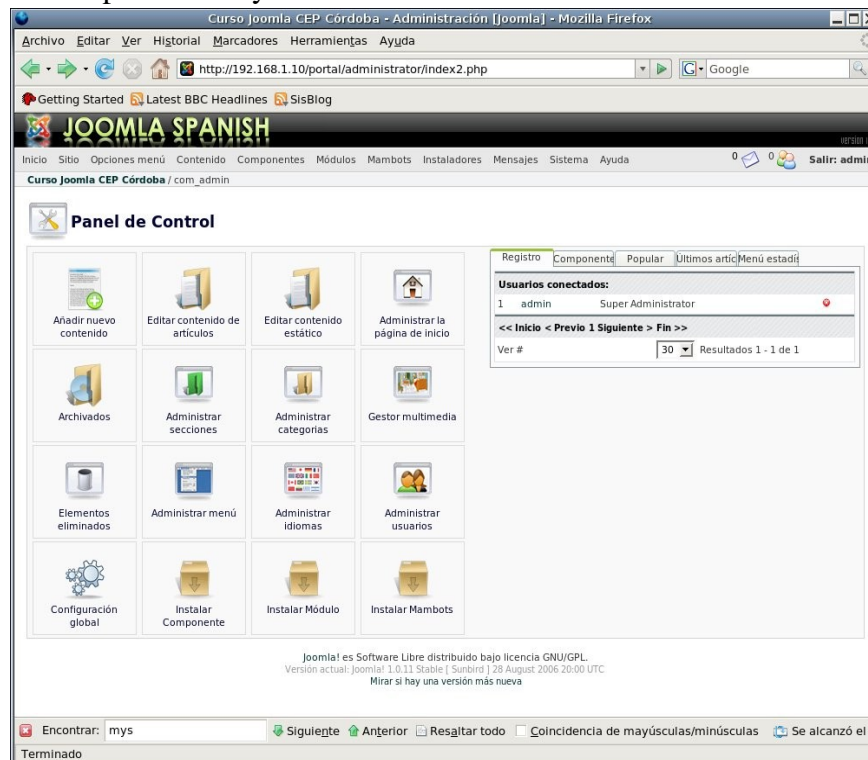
Curso Joomla CEP Córdoba - Administración [Joomla] - Mozilla Firefox

Archivo Editar Ver Historial Marcadores Herramientas Ayuda

http://192.168.1.10/portal/administrator/index2.php

Google

Getting Started Latest BBC Headlines SisBlog

JOOMLA SPANISH

Inicio Sitio Opciones menú Contenido Componentes Módulos Mambots Instaladores Mensajes Sistema Ayuda

0 0 Salir: admi

Curso Joomla CEP Córdoba / com_admin

Panel de Control

| | | | |
|---|---|---|---|
| Añadir nuevo contenido | Editar contenido de artículos | Editar contenido estático | Administrar la página de inicio |
| Archivados | Administrar secciones | Administrar categorias | Gestor multimedia |
| Elementos eliminados | Administrar menú | Administrar idiomas | Administrar usuarios |
| Configuración global | Instalar Componente | Instalar Módulo | Instalar Mambots |

Registro Componente Popular Ultimos artic Menú estadís

Usuarios conectados:

| | | |
|---|---|---|
| 1 | admin | Super Administrator |

<< Inicio < Previo 1 Siguiente > Fin >>

Ver # 30 Resultados 1 - 1 de 1

Joomla! es Software Libre distribuido bajo licencia GNU/GPL.
Versión actual: Joomla! 1.0.11 Stable [ Sunbird ] 28 August 2006 20:00 UTC
Mirar si hay una versión más nueva

Encontrar: mys Siguiente Anterior Resaltar todo Coincidencia de mayúsculas/minúsculas Se alcanzó el

Terminado